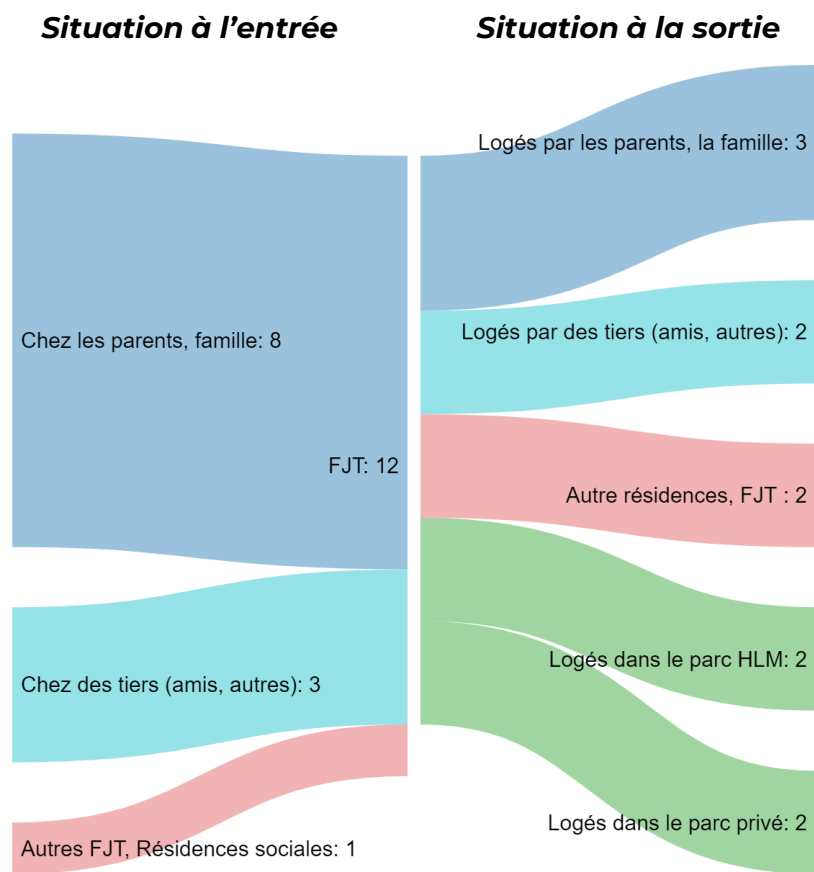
Situation à l'entrée

Situation à la sortie

Chez les parents, famille: 8

Chez des tiers (amis, autres): 3

Autres FJT, Résidences sociales: 1

FJT: 12

Logés par les parents, la famille: 3

Logés par des tiers (amis, autres): 2

Autre résidences, FJT : 2

Logés dans le parc HLM: 2

Logés dans le parc privé: 2